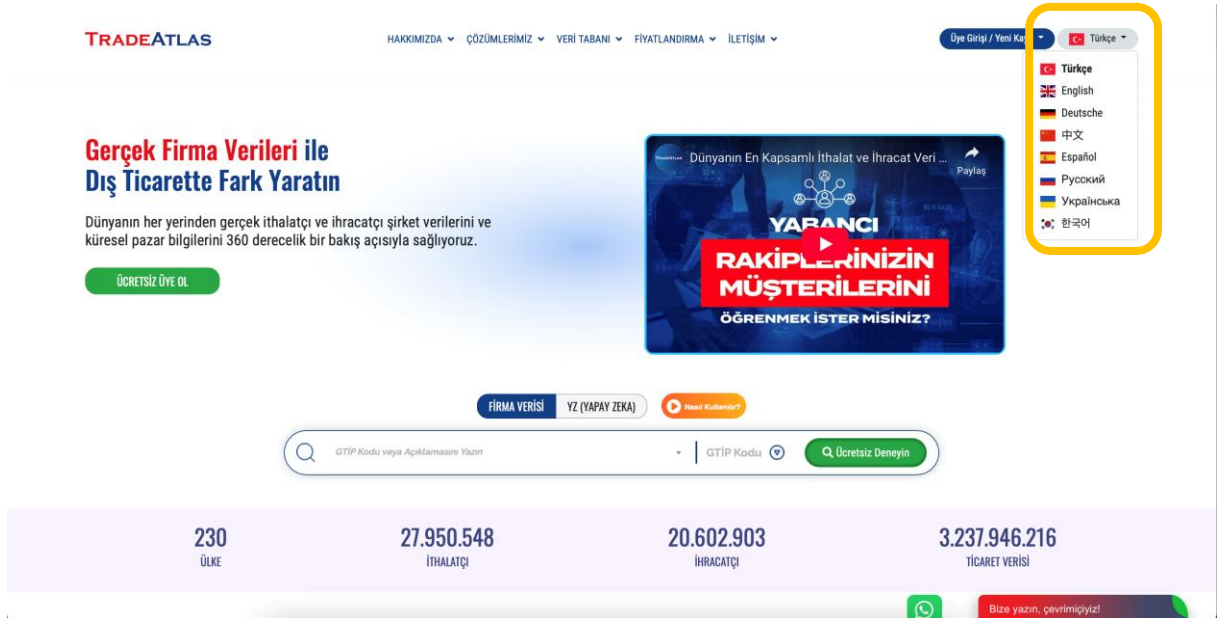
TRADEATLAS

HAKKIMIZDA ÇÖZÜMLERİMİZ VERİ TABANI FİYATLANDIRMA İLETİŞİM

Üye Girişi / Yeni Ka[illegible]

Türkçe

Türkçe
English
Deutsche
中文
Español
Русский
Українська
한국어

Gerçek Firma Verileri ile
Dış Ticarette Fark Yaratın

Dünyanın her yerinden gerçek ithalatçı ve ihracatçı şirket verilerini ve küresel pazar bilgilerini 360 derecelik bir bakış açısıyla sağlıyoruz.

ÜCRETSİZ ÜYE OL

Dünyanın En Kapsamlı İthalat ve İhracat Veri ...

Paylaş

YABANCI
RAKİPLERİNİZİN
MÜŞTERİLERİNİ
ÖĞRENMEK İSTER MİSİNİZ?

FİRMA VERİSİ YZ (YAPAY ZEKA) Nasıl Kullanılır?

GTİP Kodu veya Açıklamasını Yazın GTİP Kodu Ücretsiz Deneyin

230
ÜLKE

27.950.548
İTHALATÇI

20.602.903
İHRACATÇI

3.237.946.216
TİCARET VERİSİ

Bize yazın, çevrimiçiyiz!